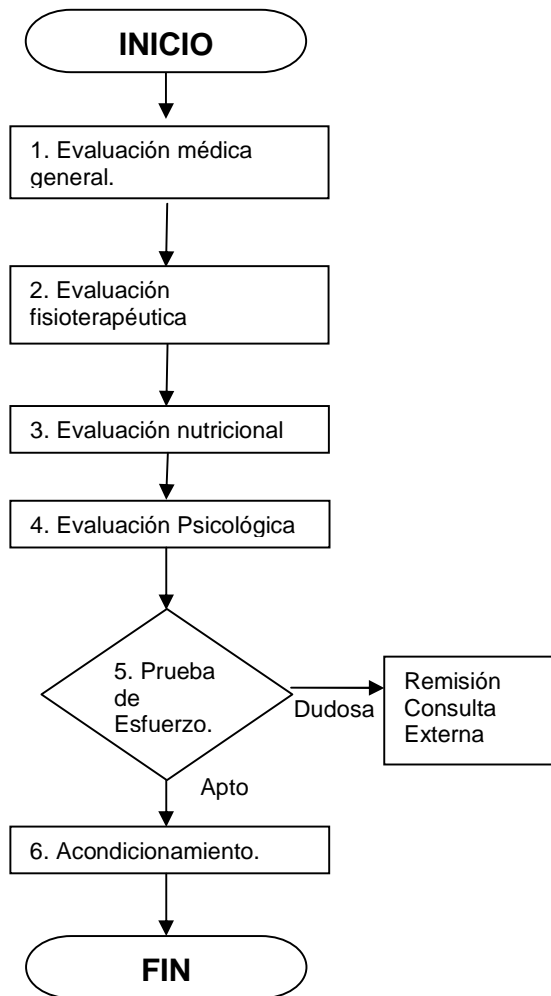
INICIO

1. Evaluación médica general.

2. Evaluación fisioterapéutica

3. Evaluación nutricional

4. Evaluación Psicológica

5. Prueba de Esfuerzo.

Dudosa

Remisión Consulta Externa

Apto

6. Acondicionamiento.

FIN